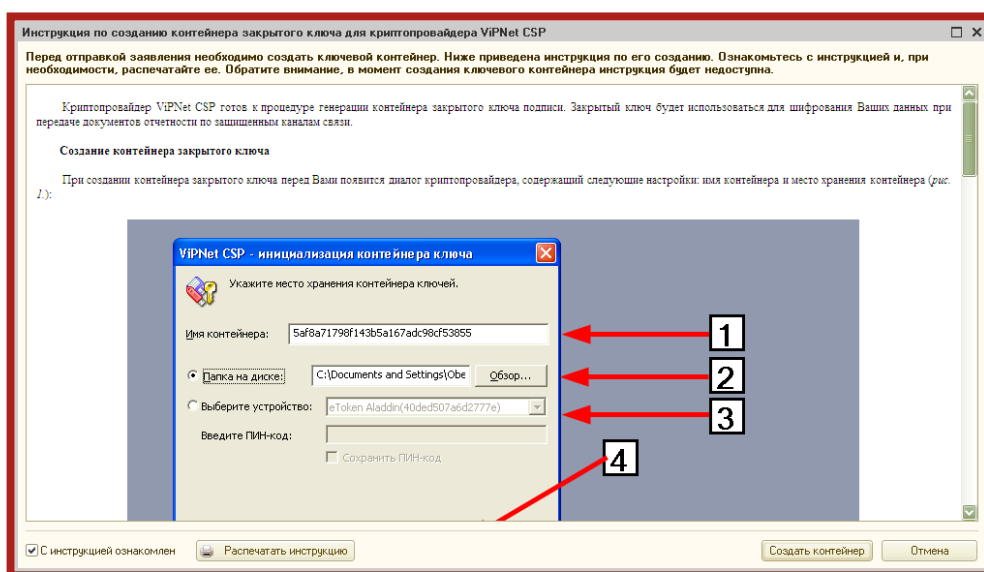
Инструкция по созданию контейнера закрытого ключа для криптопровайдера ViPNet CSP

Перед отправкой заявления необходимо создать ключевой контейнер. Ниже приведена инструкция по его созданию. Ознакомьтесь с инструкцией и, при необходимости, распечатайте ее. Обратите внимание, в момент создания ключевого контейнера инструкция будет недоступна.

Криптопровайдер ViPNet CSP готов к процедуре генерации контейнера закрытого ключа подписи. Закрытый ключ будет использоваться для шифрования Ваших данных при передаче документов отчетности по защищенным каналам связи.

Создание контейнера закрытого ключа

При создании контейнера закрытого ключа перед Вами появится диалог криптопровайдера, содержащий следующие настройки: имя контейнера и место хранения контейнера (рис. 1.):

ViPNet CSP - инициализация контейнера ключа

Укажите место хранения контейнера ключей.

Имя контейнера: 5af8a71798f143b5a167adc98cf53855

1

Папка на диске: C:\Documents and Settings\Obe Обзор...

2

Выберите устройство: eToken Aladdin(40ded507a6d2777e)

3

Введите ПИН-код:

Сохранить ПИН-код

4

С инструкцией ознакомлен Распечатать инструкцию Создать контейнер Отмена